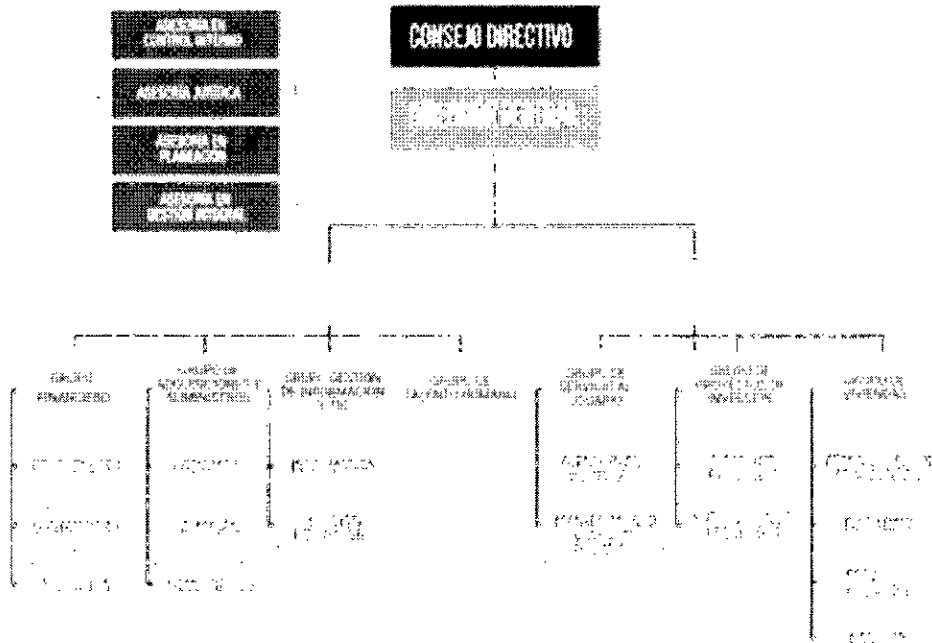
ASESORIA EN CONTROL INTERNO

ASESORIA JURIDICA

ASESORIA EN PLANEACION

ASESORIA EN GESTION INTEGRAL

CONSEJO DIRECTIVO

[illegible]

GRUPO FINANCIERO

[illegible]

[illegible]

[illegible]

GRUPO DE ADMINISTRACION Y SUMINISTROS

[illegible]

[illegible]

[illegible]

GRUPO GESTION DE INFORMACION Y TIC

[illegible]

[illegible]

GRUPO DE TALENTO HUMANO

GRUPO DE CONSULTA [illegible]

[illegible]

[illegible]

GRUPO DE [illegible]

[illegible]

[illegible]

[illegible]

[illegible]

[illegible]

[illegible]

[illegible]